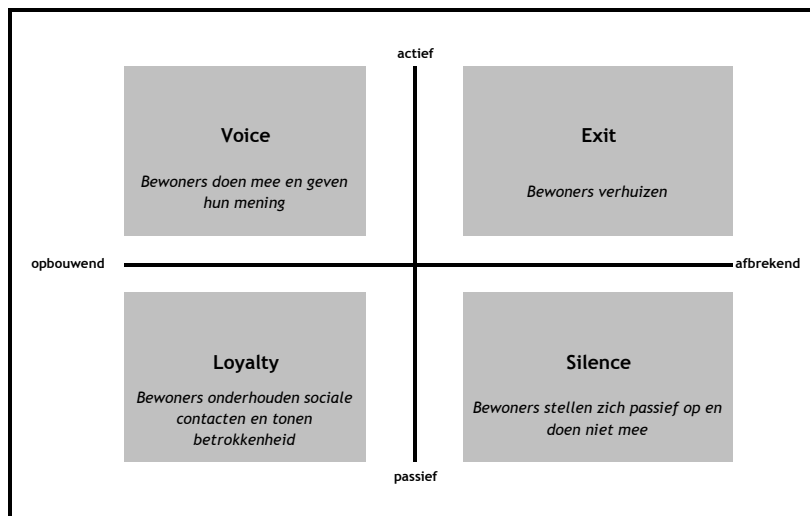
actief

Voice

Bewoners doen mee en geven hun mening

Exit

Bewoners verhuizen

opbouwend

afbrekend

Loyalty

Bewoners onderhouden sociale contacten en tonen betrokkenheid

Silence

Bewoners stellen zich passief op en doen niet mee

passief